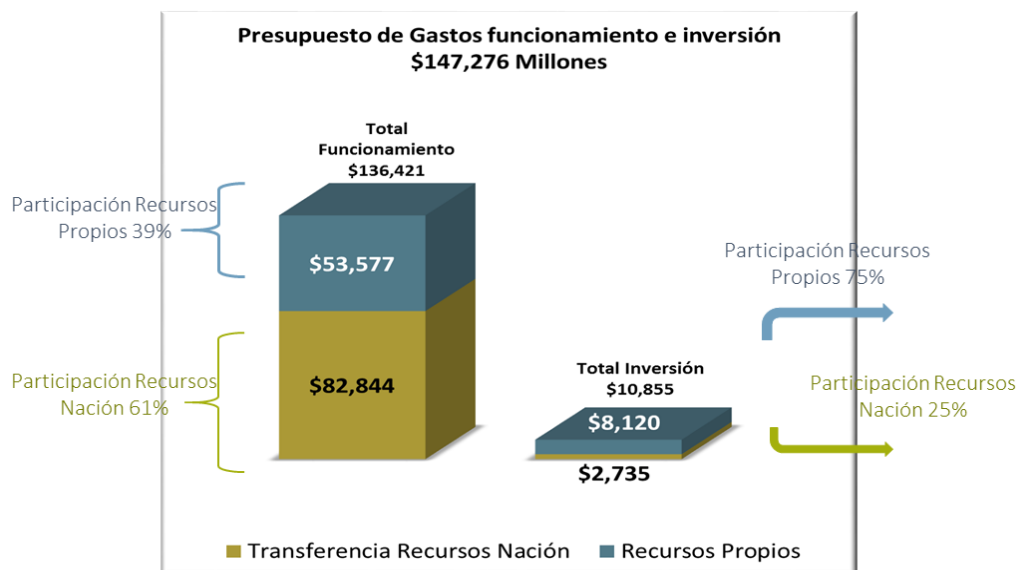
Presupuesto de Gastos funcionamiento e inversión
$147,276 Millones

Total Funcionamiento
$136,421

Participación Recursos Propios 39%

$53,577

$82,844

Participación Recursos Nación 61%

Total Inversión
$10,855

$8,120

$2,735

Participación Recursos Propios 75%

Participación Recursos Nación 25%

Transferencia Recursos Nación
Recursos Propios